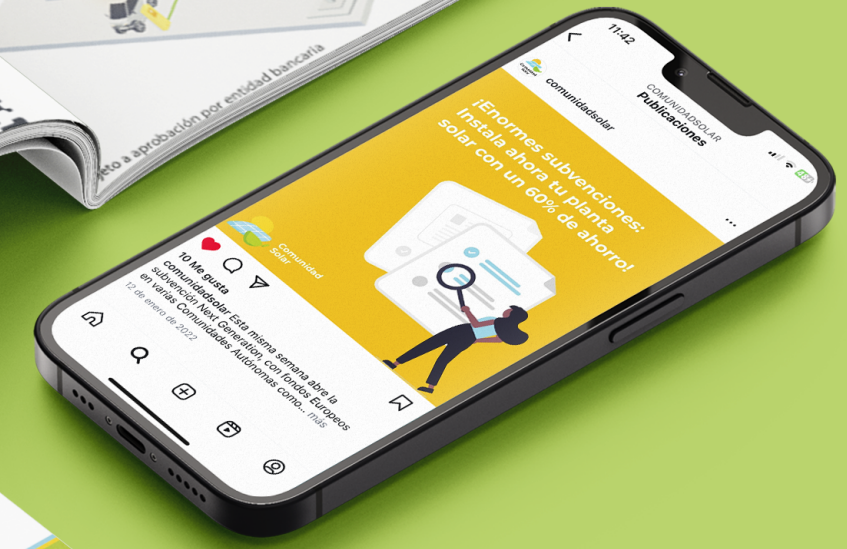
...eto a aprobación por entidad bancaria

11:42

COMUNIDADSOLAR
Publicaciones

comunidadsolar

¡Enormes subvenciones: Instala ahora tu planta solar con un 60% de ahorro!

Comunidad Solar

10 Me gusta

comunidadsolar Esta misma semana abre la subvención Next Generation, con fondos Europeos en varias Comunidades Autónomas como... más

12 de enero de 2022